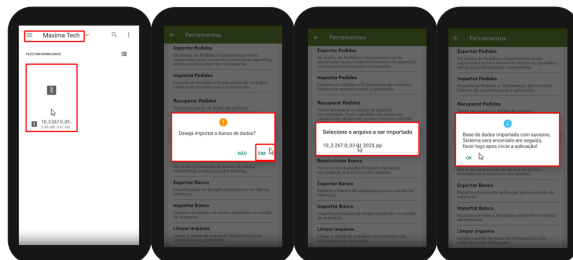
Maxima Tech

FACES DISPONIBILIZADO

18_3.267.0_03...
2.40 MB 10:47 AM

Ferramentas

Exportar Pedidos

Importar Pedidos

Recuperar Pedidos

Deseja importar o banco de dados?

NÃO SIM

Exportar Banco

Importar Banco

Limpar arquivos

Ferramentas

Exportar Pedidos

Importar Pedidos

Recuperar Pedidos

Selecione o arquivo a ser importado

18_3.267.0_03-0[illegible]-2025.zip

Reestruturar Banco

Exportar Banco

Importar Banco

Limpar arquivos

Ferramentas

Exportar Pedidos

Importar Pedidos

Recuperar Pedidos

Base de dados importada com sucesso. Sistema será encerrado em seguida, favor logo após inicie a aplicação

OK

Exportar Banco

Importar Banco

Limpar arquivos